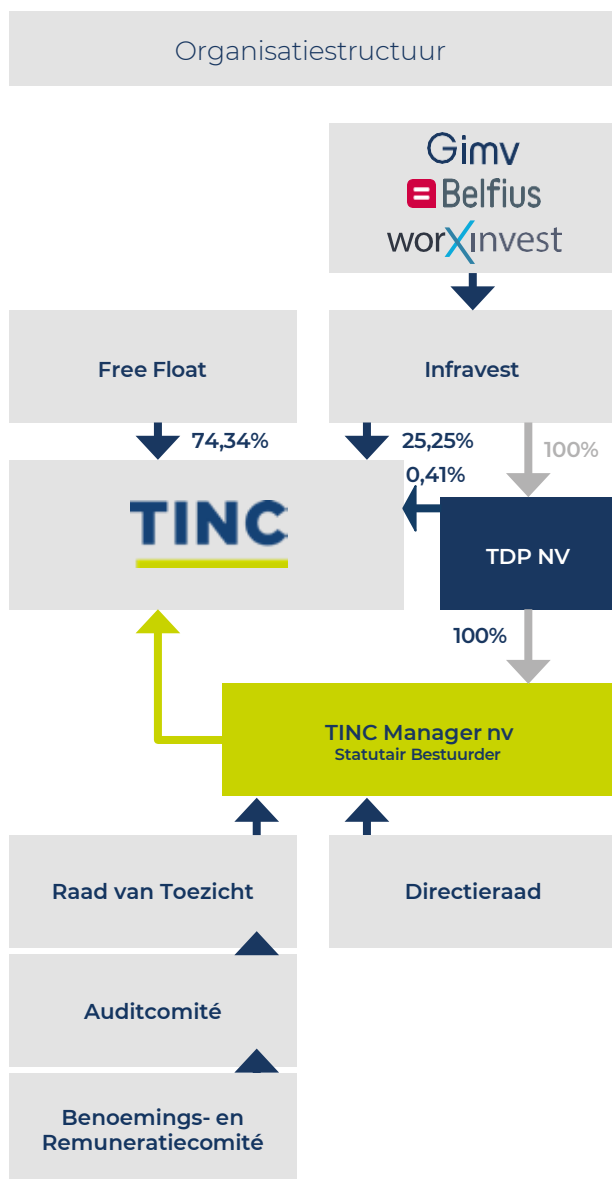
Organisatiestructuur

Gimv
Belfius
worxinvest

Free Float

Infravest

74,34%

25,25%

100%

0,41%

TINC

TDP NV

100%

TINC Manager nv
Statutair Bestuurder

Raad van Toezicht

Directieraad

Auditcomité

Benoemings- en Remuneratiecomité